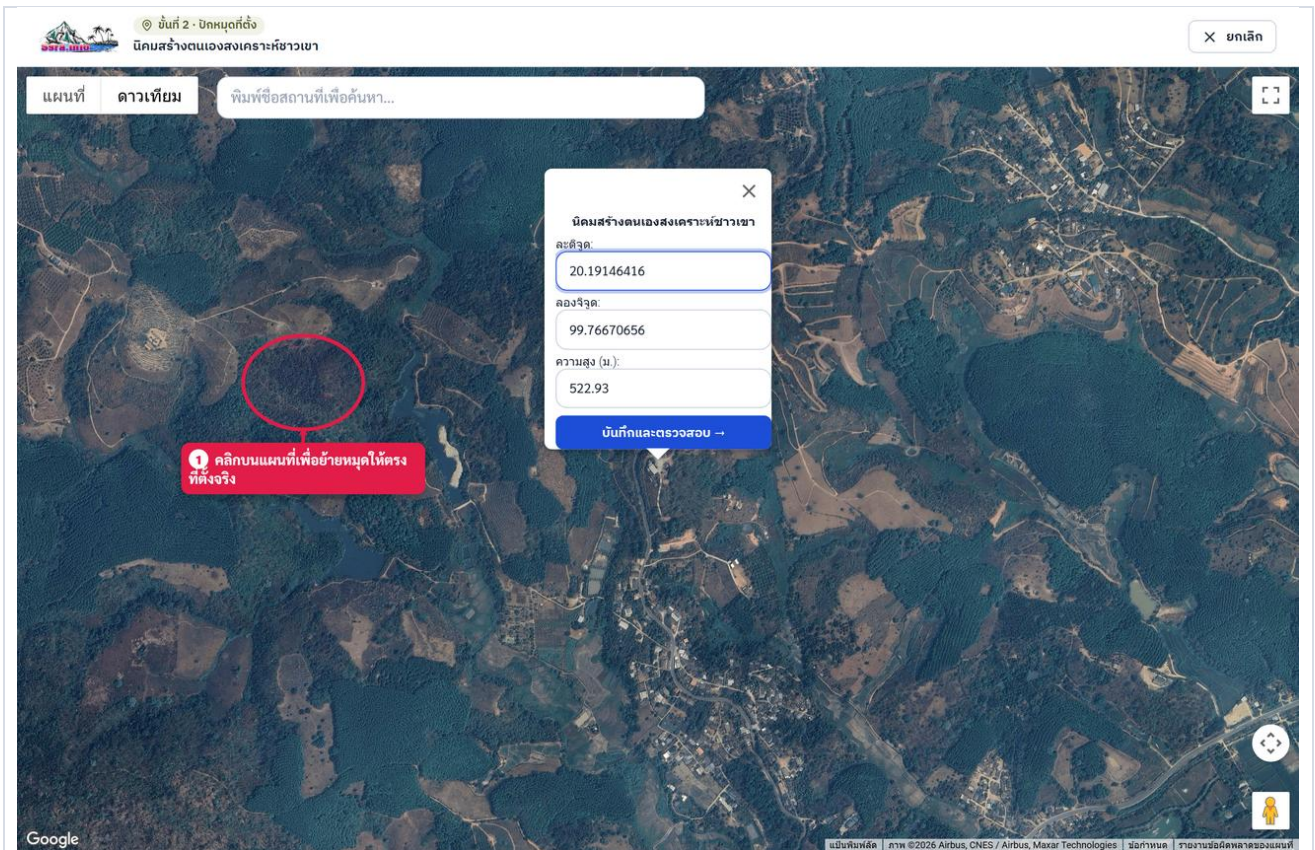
ขั้นที่ 2 · ปักหมุดที่ตั้ง
นิคมสร้างตนเองสงเคราะห์ชาวเขา

× ยกเลิก

แผนที่ ดาวเทียม

พิมพ์ชื่อสถานที่เพื่อค้นหา...

×

นิคมสร้างตนเองสงเคราะห์ชาวเขา

ละติจูด:

20.19146416

ลองจิจูด:

99.76670656

ความสูง (ม.):

522.93

บันทึกและตรวจสอบ →

1 คลิกบนแผนที่เพื่อย้ายหมุดให้ตรงที่ตั้งจริง

Google

แป้นพิมพ์ลัด | ภาพ ©2026 Airbus, CNES / Airbus, Maxar Technologies | ข้อกำหนด | รายงานข้อผิดพลาดของแผนที่